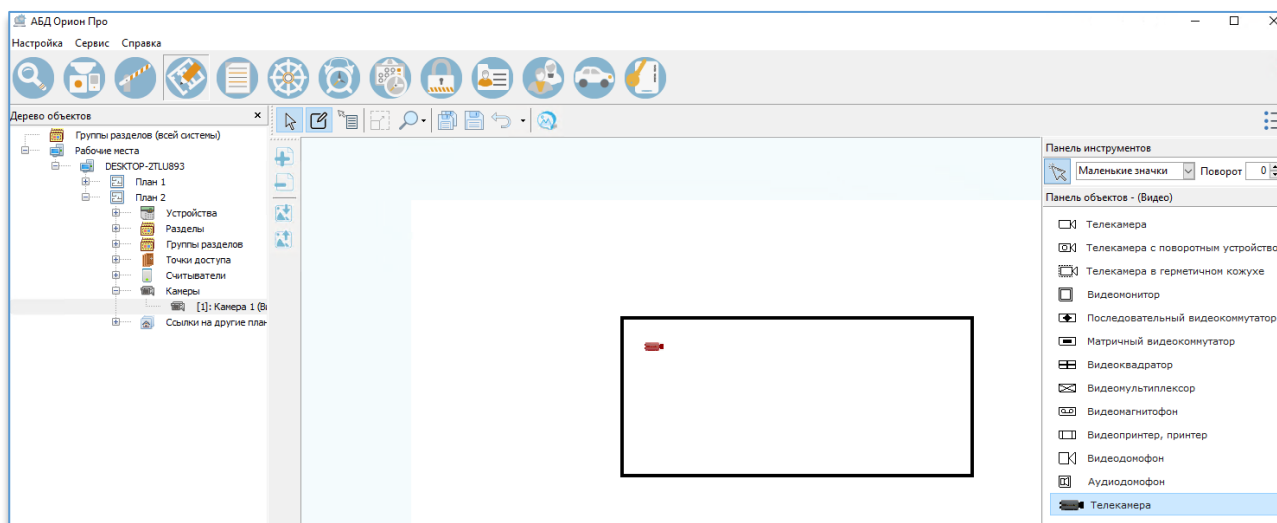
АБД Орион Про

Настройка Сервис Справка

Дерево объектов ×

Группы разделов (всей системы)
Рабочие места
DESKTOP-ZTLU893
План 1
План 2
Устройства
Разделы
Группы разделов
Точки доступа
Считыватели
Камеры
[1]: Камера 1 (Ві
Ссылки на другие план

Панель инструментов
Маленькие значки
Поворот 0

Панель объектов - (Видео)
Телекамера
Телекамера с поворотным устройство
Телекамера в герметичном кожухе
Видеомонитор
Последовательный видеокоммутатор
Матричный видеокоммутатор
Видеоквадратор
Видеомультиплексор
Видеомагнитофон
Видеопринтер, принтер
Видеодомофон
Аудиодомофон
Телекамера